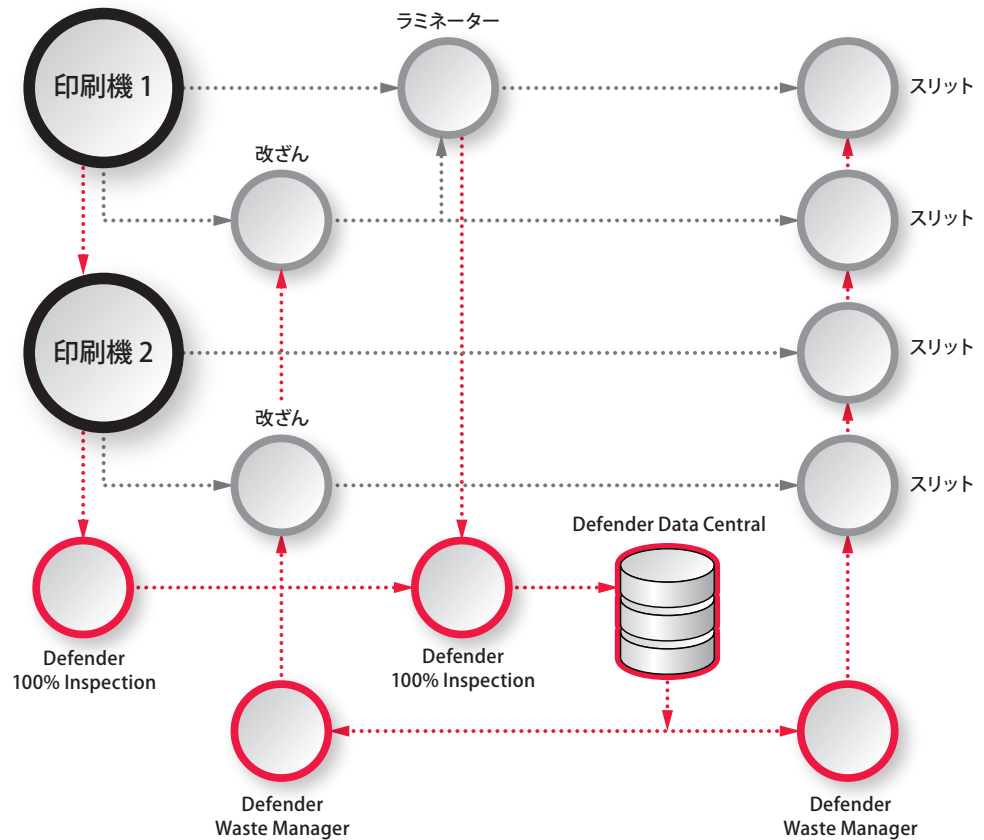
ラミネーター

印刷機 1

スリット

改ざん

スリット

印刷機 2

スリット

改ざん

スリット

Defender Data Central

Defender 100% Inspection

Defender 100% Inspection

Defender Waste Manager

Defender Waste Manager